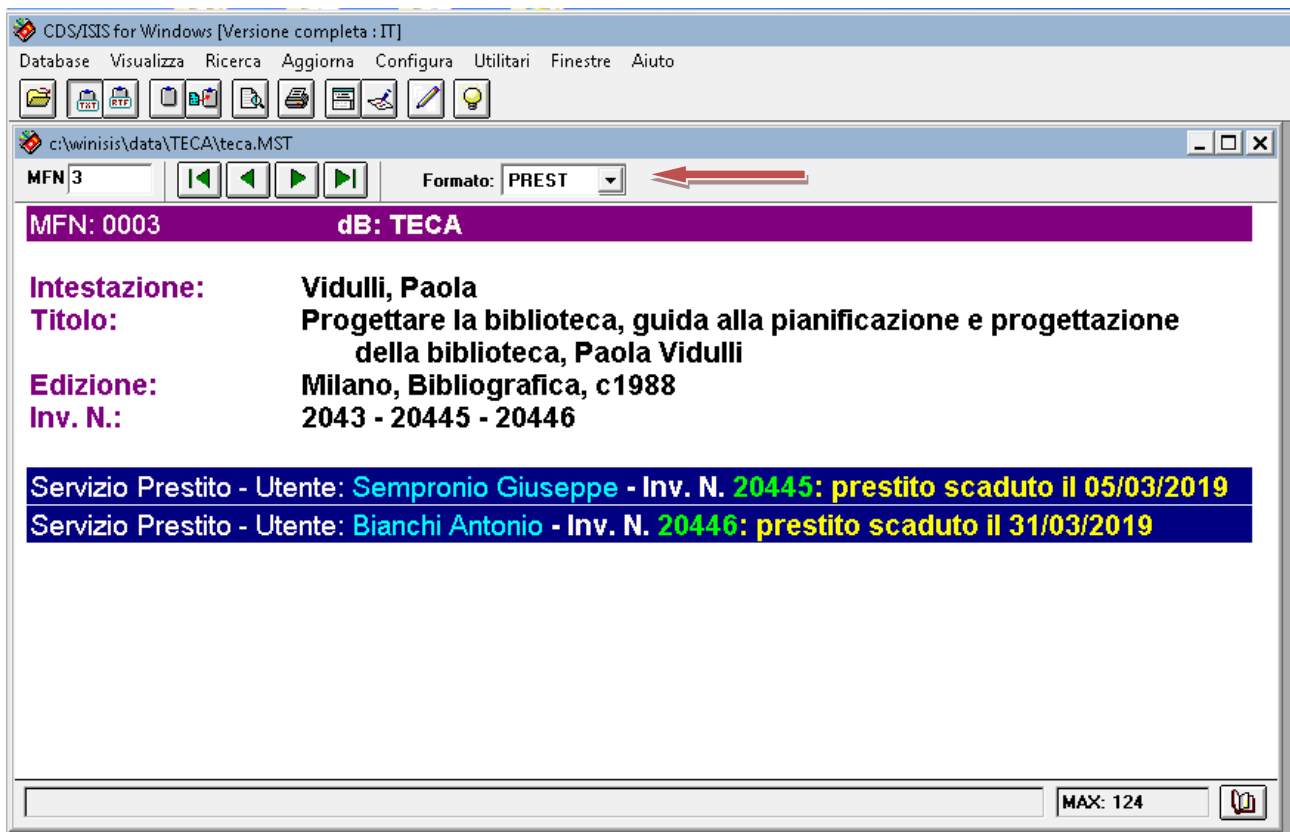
CDS/ISIS for Windows [Versione completa : IT]

Database Visualizza Ricerca Aggiorna Configura Utilitari Finestre Aiuto

TXT RTF

c:\winisis\data\TECA\teca.MST

MFN 3

Formato: PREST

MFN: 0003 dB: TECA

Intestazione: Vidulli, Paola
Titolo: Progettare la biblioteca, guida alla pianificazione e progettazione della biblioteca, Paola Vidulli
Edizione: Milano, Bibliografica, c1988
Inv. N.: 2043 - 20445 - 20446

Servizio Prestito - Utente: Sempronio Giuseppe - Inv. N. 20445: prestito scaduto il 05/03/2019
Servizio Prestito - Utente: Bianchi Antonio - Inv. N. 20446: prestito scaduto il 31/03/2019

MAX: 124